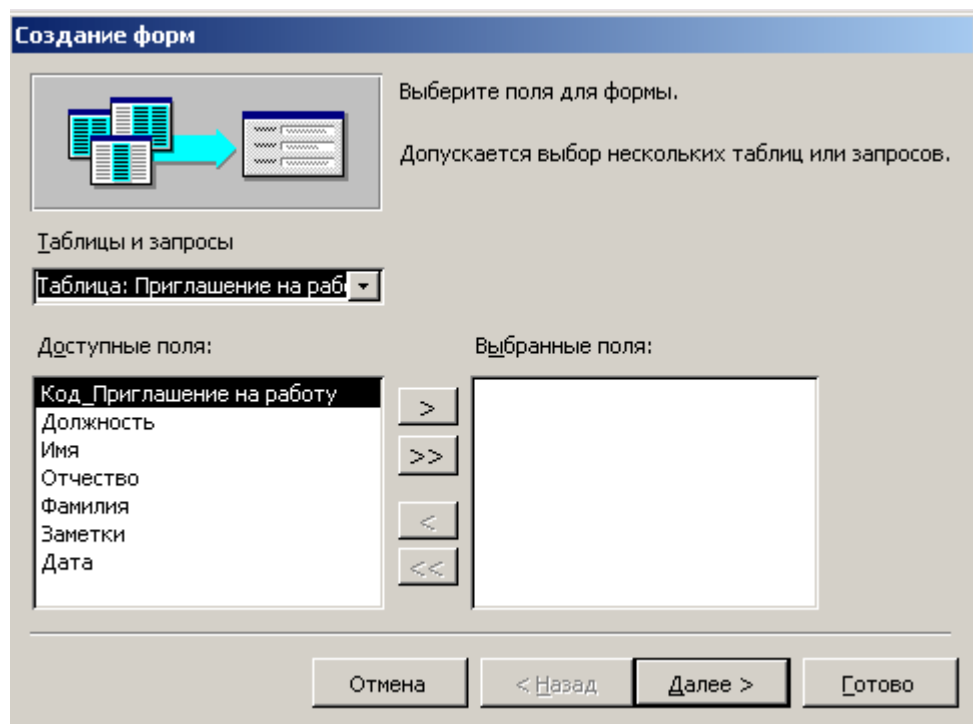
Создание форм

Выберите поля для формы.

Допускается выбор нескольких таблиц или запросов.

Таблицы и запросы

Таблица: Приглашение на раб

Доступные поля:

Код_Приглашение на работу
Должность
Имя
Отчество
Фамилия
Заметки
Дата

Выбранные поля:

>
>>
<
<<

Отмена
< Назад
Далее >
Готово